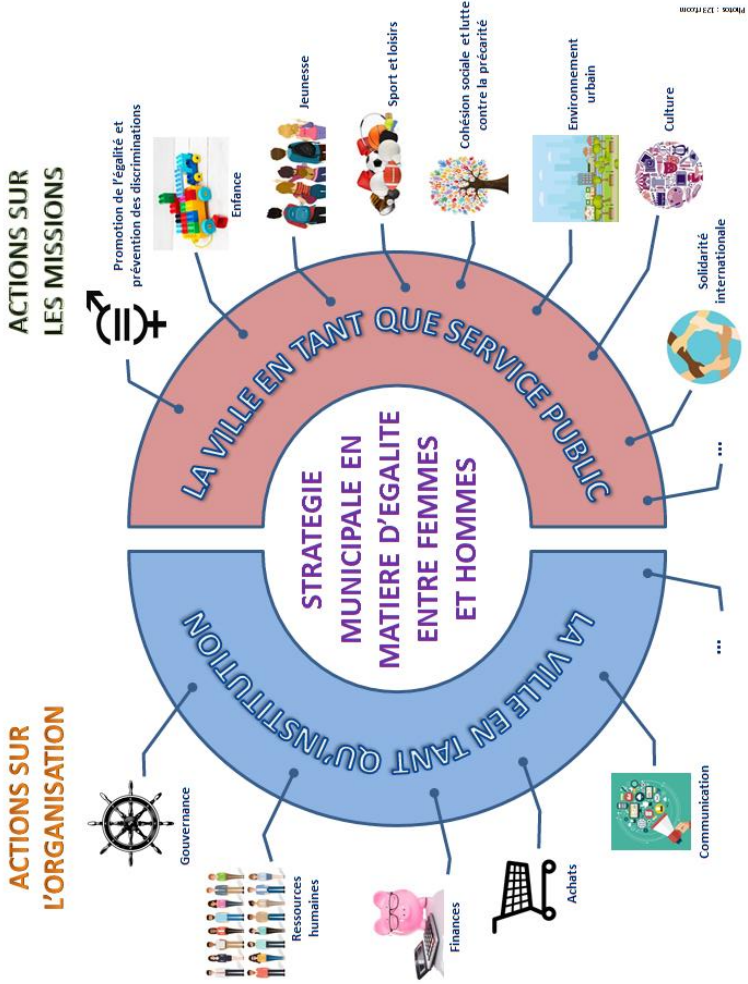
ACTIONS SUR LES MISSIONS

Promotion de l'égalité et prévention des discriminations

Enfance

Jeunesse

Sport et loisirs

Cohésion sociale et lutte contre la précarité

Environnement urbain

Culture

Solidarité internationale

...

LA VILLE EN TANT QUE SERVICE PUBLIC

STRATEGIE MUNICIPALE EN MATIERE D'EGALITE ENTRE FEMMES ET HOMMES

LA VILLE EN TANT QU'INSTITUTION

ACTIONS SUR L'ORGANISATION

Gouvernance

Ressources humaines

Finances

Achats

Communication

...

Photos : 123rf.com